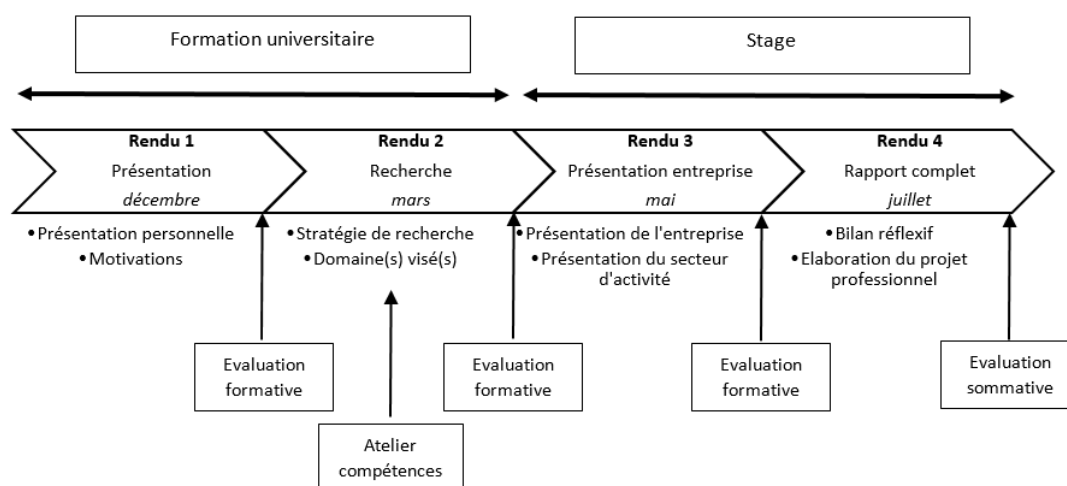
Formation universitaire

Stage

**Rendu 1**
Présentation
*décembre*

**Rendu 2**
Recherche
*mars*

**Rendu 3**
Présentation entreprise
*mai*

**Rendu 4**
Rapport complet
*juillet*

• Présentation personnelle
• Motivations

• Stratégie de recherche
• Domaine(s) visé(s)

• Présentation de l'entreprise
• Présentation du secteur d'activité

• Bilan réflexif
• Elaboration du projet professionnel

Evaluation formative

Atelier compétences

Evaluation formative

Evaluation formative

Evaluation sommative